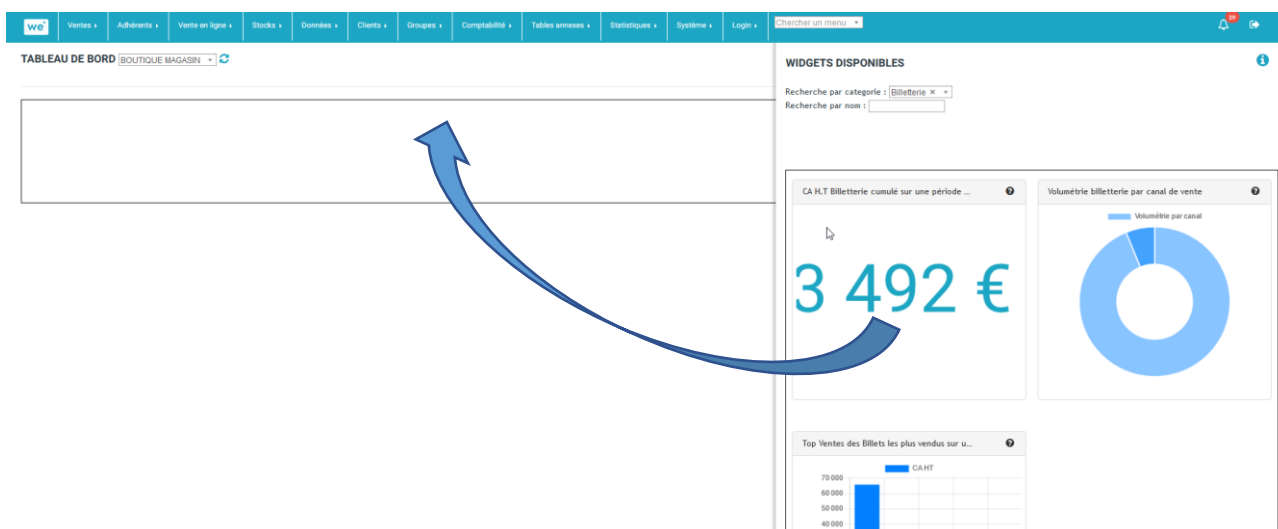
we | Ventes ▸ | Adhérents ▸ | Vente en ligne ▸ | Stocks ▸ | Données ▸ | Clients ▸ | Groupes ▸ | Comptabilité ▸ | Tables annexes ▸ | Statistiques ▸ | Système ▸ | Login ▸ | Chercher un menu

29

TABLEAU DE BORD BOUTIQUE MAGASIN

WIDGETS DISPONIBLES

Recherche par categorie : Billetterie ×
Recherche par nom :

CA H.T Billetterie cumulé sur une période ...

3 492 €

Volumétrie billetterie par canal de vente

Volumétrie par canal

Top Ventes des Billets les plus vendus sur u...

CA HT

70 000
60 000
50 000
40 000